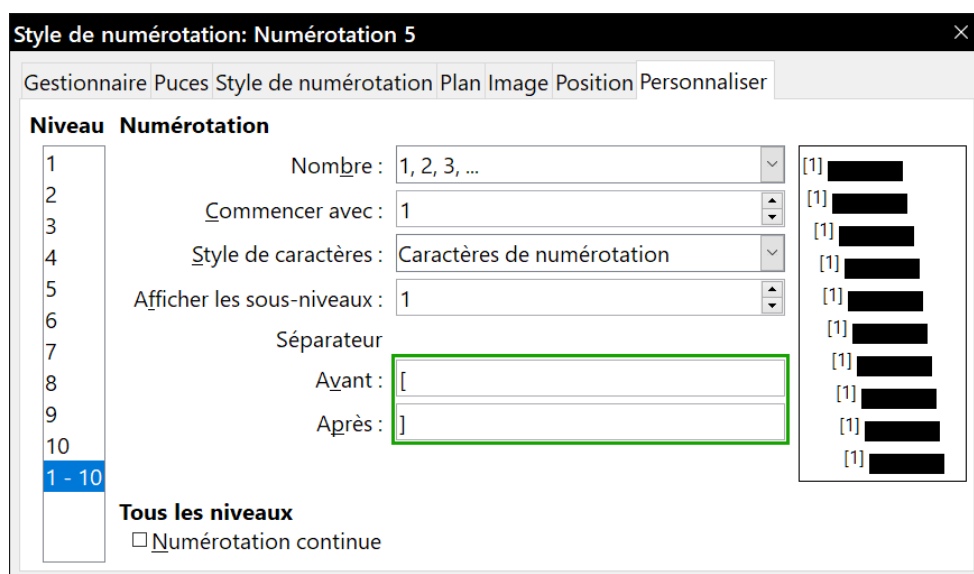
Style de numérotation: Numérotation 5

Gestionnaire Puces Style de numérotation Plan Image Position Personnaliser

Niveau Numérotation

1
2
3
4
5
6
7
8
9
10
1 - 10

Nombre : 1, 2, 3, ...

Commencer avec : 1

Style de caractères : Caractères de numérotation

Afficher les sous-niveaux : 1

Séparateur

Avant : [

Après : ]

[1]
[1]
[1]
[1]
[1]
[1]
[1]
[1]
[1]
[1]

Tous les niveaux

Numérotation continue